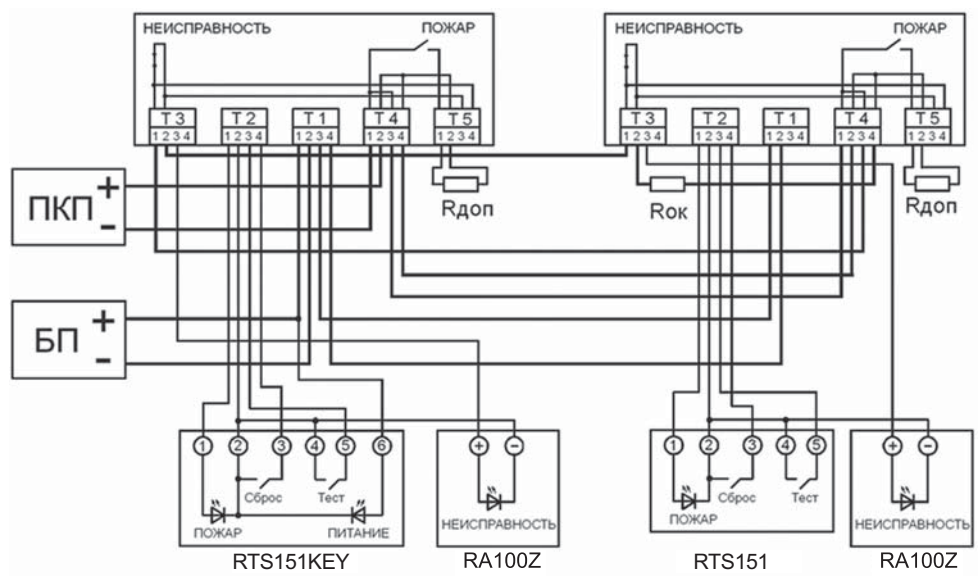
НЕИСПРАВНОСТЬ
ПОЖАР
Т3 1234
Т2 1234
Т1 1234
Т4 1234
Т5 1234

НЕИСПРАВНОСТЬ
ПОЖАР
Т3 1234
Т2 1234
Т1 1234
Т4 1234
Т5 1234

ПКП + -
Rдоп
Rок
Rдоп
БП + -

1 2 3 4 5 6
Сброс
Тест
ПОЖАР
ПИТАНИЕ
RTS151KEY

+ -
НЕИСПРАВНОСТЬ
RA100Z

1 2 3 4 5
Сброс
Тест
ПОЖАР
RTS151

+ -
НЕИСПРАВНОСТЬ
RA100Z